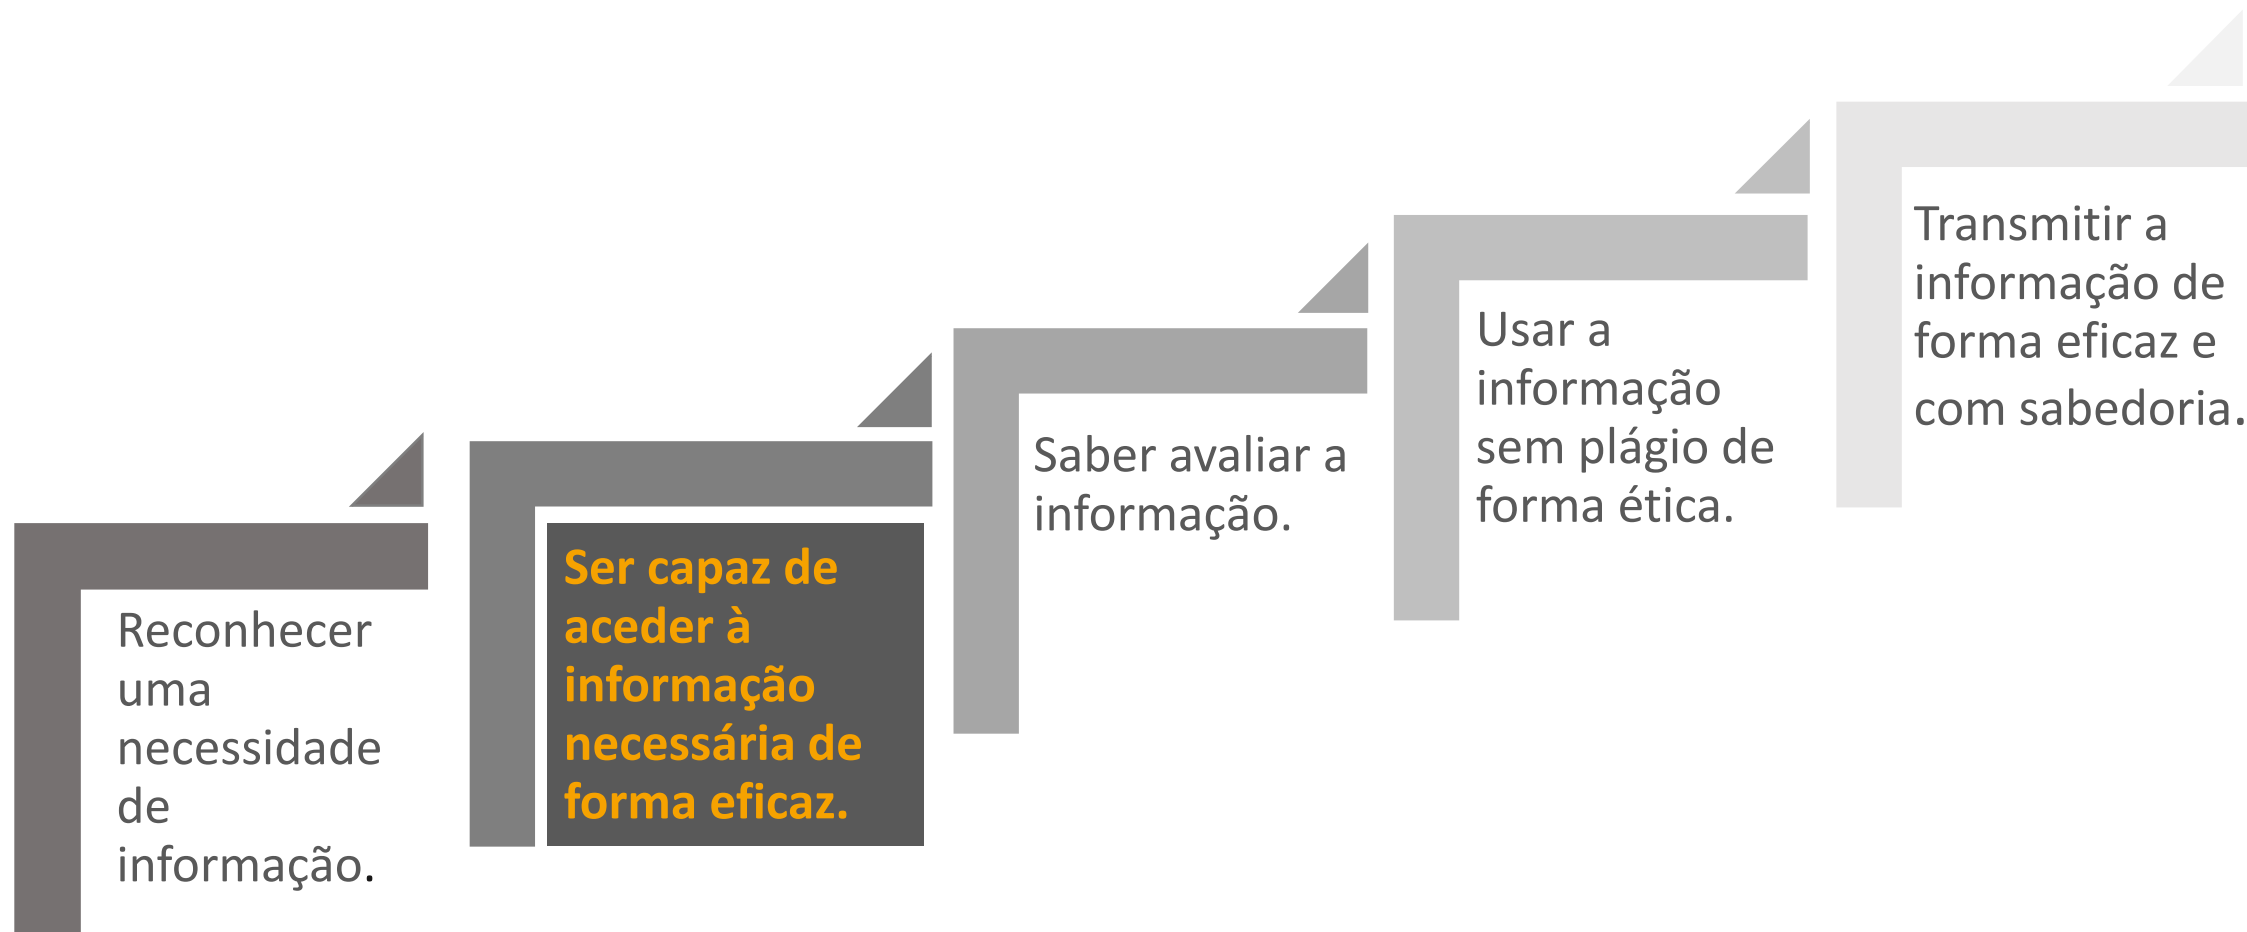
Reconhecer uma necessidade de informação.

Ser capaz de aceder à informação necessária de forma eficaz.

Saber avaliar a informação.

Usar a informação sem plágio de forma ética.

Transmitir a informação de forma eficaz e com sabedoria.